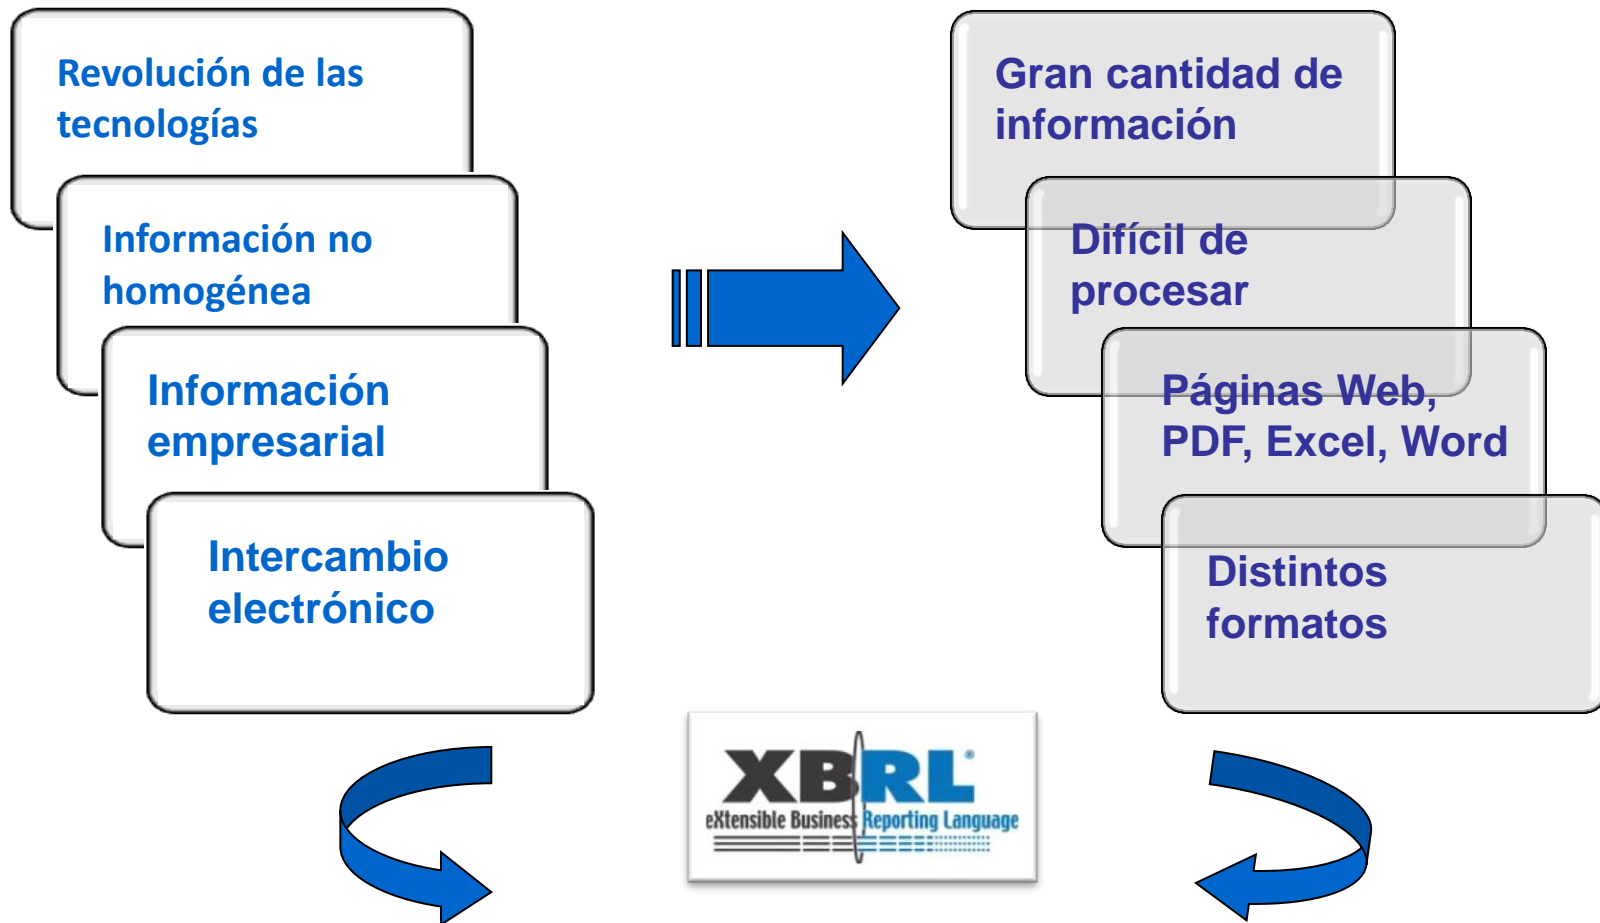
Revolución de las tecnologías

Información no homogénea

Información empresarial

Intercambio electrónico

Gran cantidad de información

Difícil de procesar

Páginas Web, PDF, Excel, Word

Distintos formatos

XBRL®
eXtensible Business Reporting Language